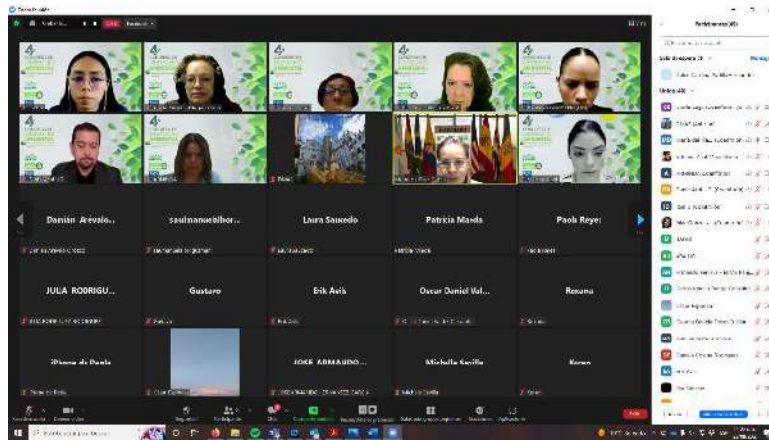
Damián Arévalo...

saulmanuelibor...

Laura Saucedo

Patricia Maida

Paola Reyes

JULIA RODRIGU...

Gustavo

Erik Avila

Oscar Daniel Val...

Roxana

iPhone de Paola

JOSE ARMANDO...

Michelle Sevilla

Karen

Participantes

Sala de espera

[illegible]